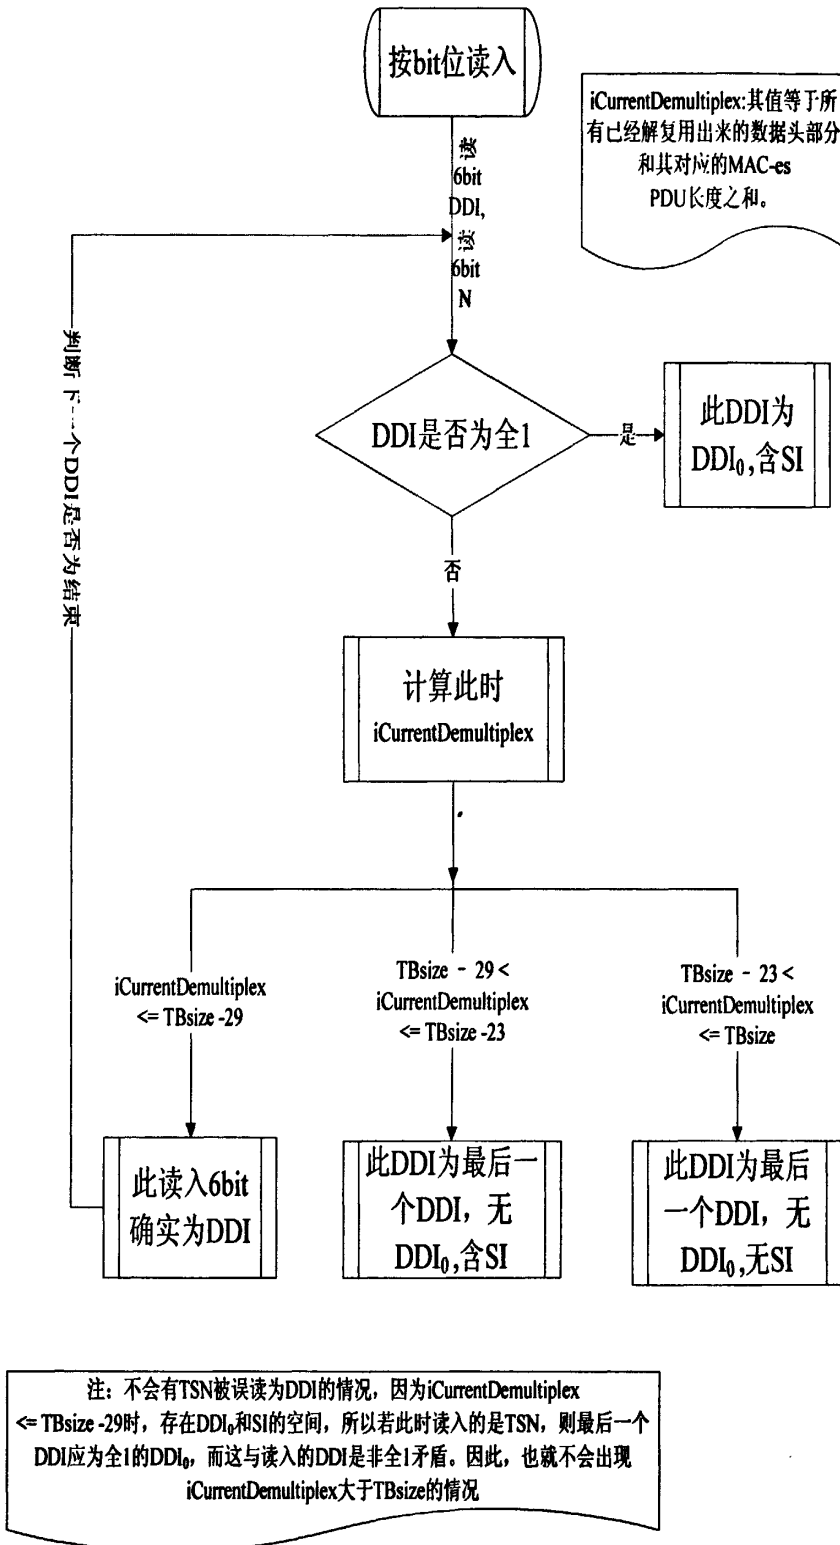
按bit位读入

iCurrentDemultiplex:其值等于所有已经解复用出来的数据头部分和其对应的MAC-es PDU长度之和。

读6bit DDI,读6bit N

判断下一个DDI是否为结束

DDI是否为全1

是

此DDI为$DDI_0$,含SI

否

计算此时 iCurrentDemultiplex

iCurrentDemultiplex <= TBsize -29

TBsize - 29 < iCurrentDemultiplex <= TBsize -23

TBsize - 23 < iCurrentDemultiplex <= TBsize

此读入6bit确实为DDI

此DDI为最后一个DDI，无$DDI_0$,含SI

此DDI为最后一个DDI，无$DDI_0$,无SI

注：不会有TSN被误读为DDI的情况，因为iCurrentDemultiplex <= TBsize -29时，存在$DDI_0$和SI的空间，所以若此时读入的是TSN，则最后一个DDI应为全1的$DDI_0$，而这与读入的DDI是非全1矛盾。因此，也就不会出现iCurrentDemultiplex大于TBsize的情况